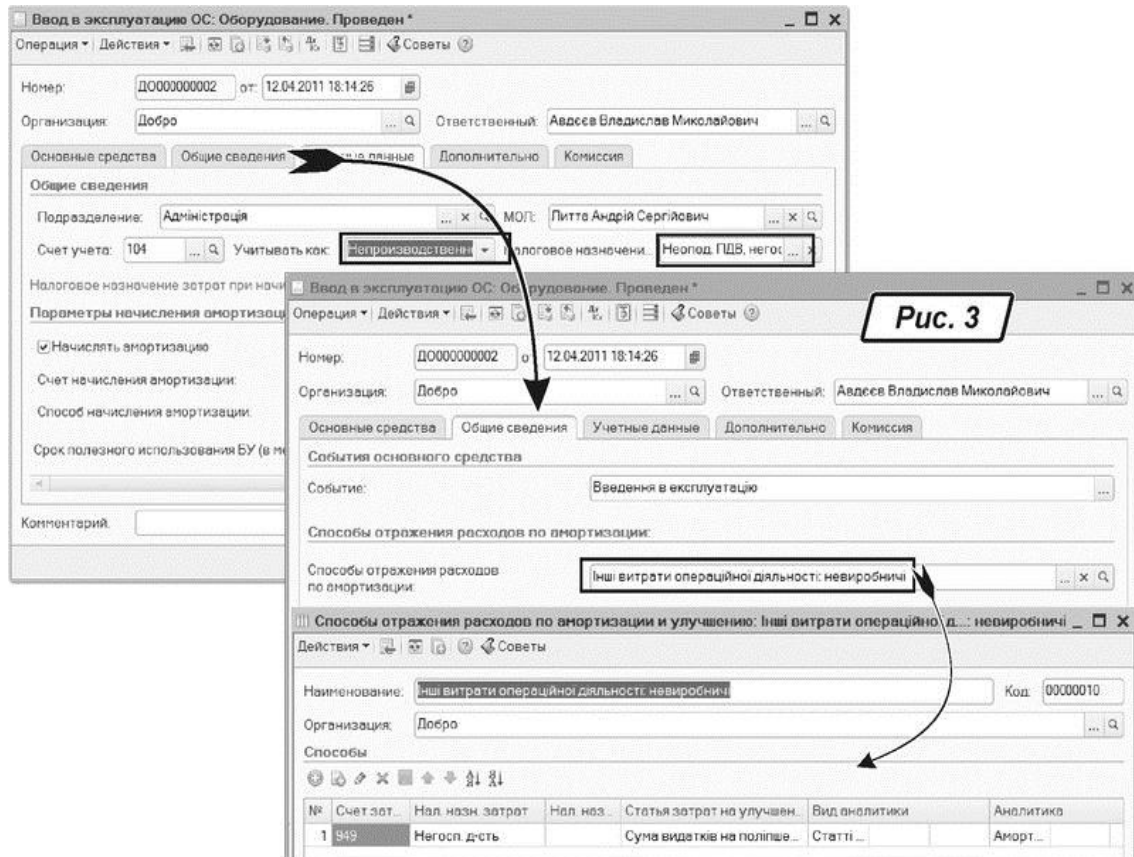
Ввод в эксплуатацию ОС: Оборудование. Проведен *

Операция ▾ Действия ▾ Советы

Номер: ДО000000002 от: 12.04.2011 18:14:26

Организация: Добро

Ответственный: Авдєєв Владислав Миколайович

Основные средства | Общие сведения | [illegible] данные | Дополнительно | Комиссия

Общие сведения

Подразделение: Адміністрація

МОЛ: Питта Андрій Сергійович

Счет учета: 104

Учитывать как: Непроизводственн

Налоговое назначени... Неопод. ПДВ, негос

Налоговое назначение затрат при начи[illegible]

Параметры начисления амортизац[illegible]

Начислять амортизацию

Счет начисления амортизации:

Способ начисления амортизации:

Срок полезного использования БУ (в ме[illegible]

Комментарий:

Ввод в эксплуатацию ОС: Оборудование. Проведен *

Рис. 3

Операция ▾ Действия ▾ Советы

Номер: ДО000000002 от: 12.04.2011 18:14:26

Организация: Добро

Ответственный: Авдєєв Владислав Миколайович

Основные средства | Общие сведения | Учетные данные | Дополнительно | Комиссия

События основного средства

Событие: Введення в експлуатацію

Способы отражения расходов по амортизации:

Способы отражения расходов по амортизации: Інші витрати операційної діяльності: невиробничі

Способы отражения расходов по амортизации и улучшению: Інші витрати операційно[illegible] д...: невиробничі

Действия ▾ Советы

Наименование: Інші витрати операційної діяльності: невиробничі

Код: 00000010

Организация: Добро

Способы

| № | Счет зат... | Нал. назн. затрат | Нал. наз... | Статья затрат на улучшен... | Вид аналитики | | Аналитика |
|---|---|---|---|---|---|---|---|
| 1 | 949 | Негосп. д-сть | | Сума видатків на поліпше... | Статті... | | Аморт... |